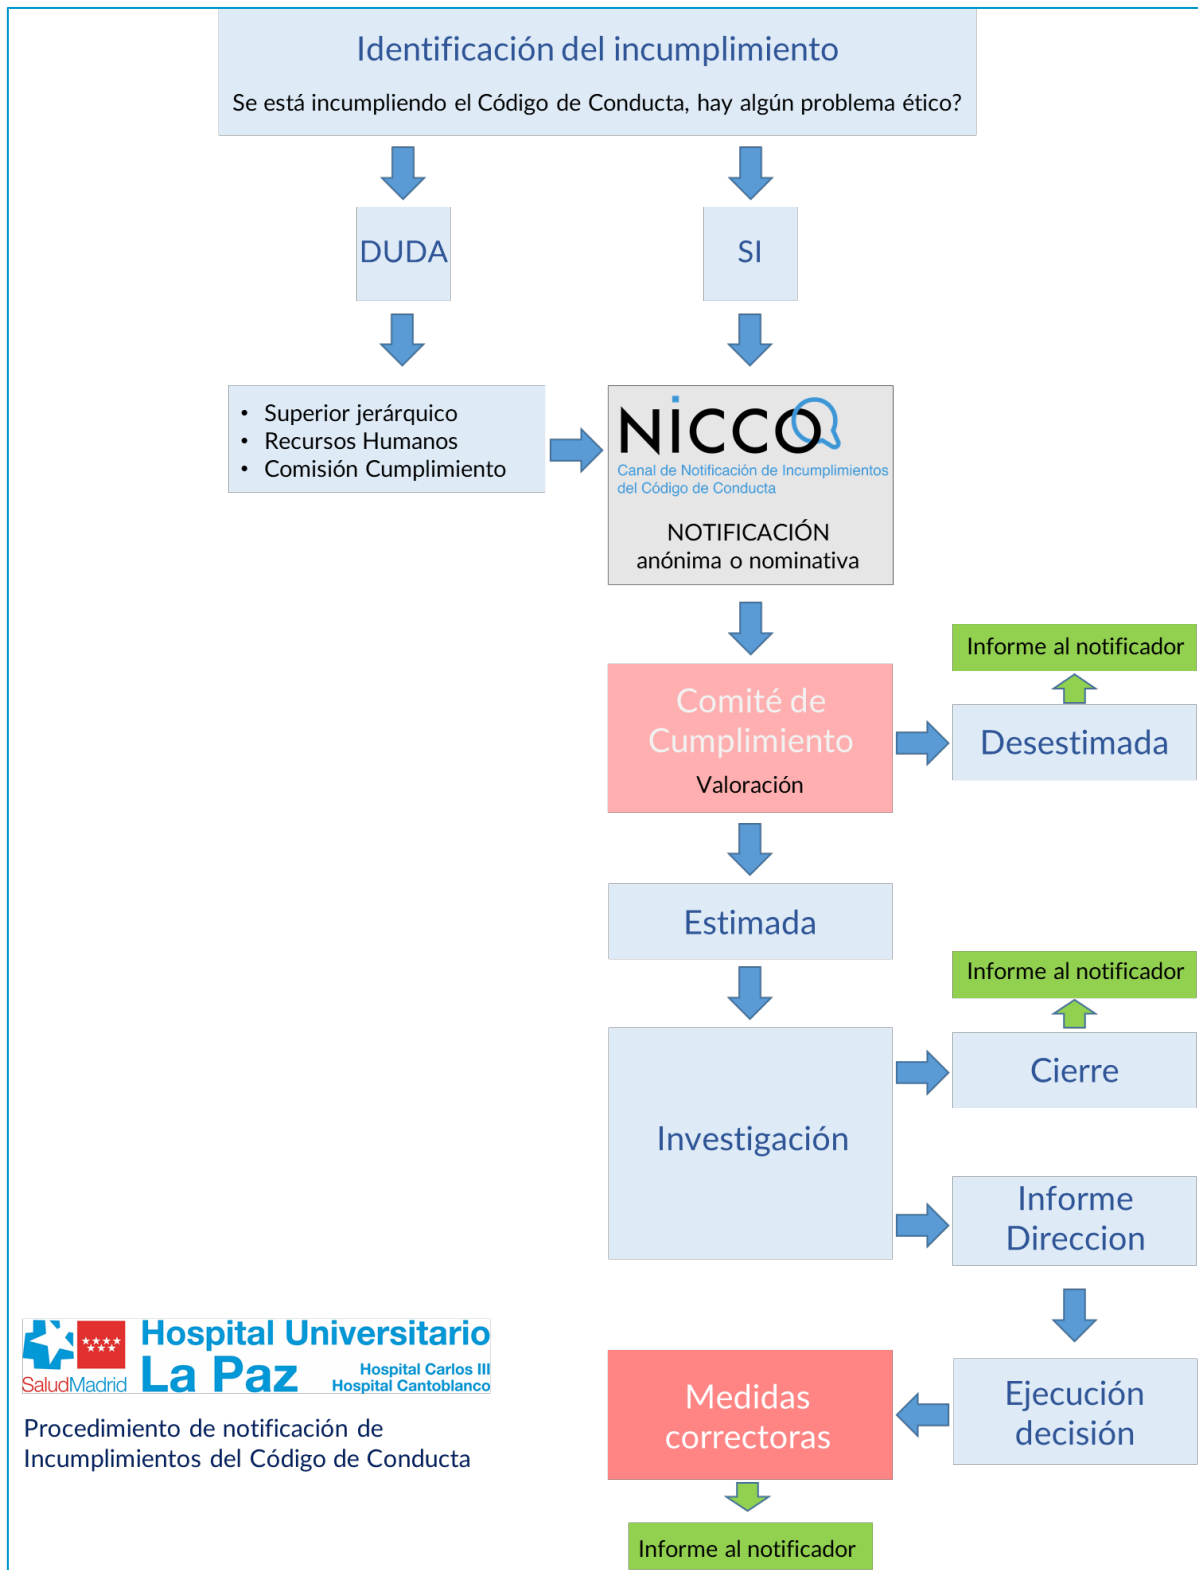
Identificación del incumplimiento

Se está incumpliendo el Código de Conducta, hay algún problema ético?

DUDA

SI

- Superior jerárquico
- Recursos Humanos
- Comisión Cumplimiento

NICCO
Canal de Notificación de Incumplimientos del Código de Conducta

NOTIFICACIÓN
anónima o nominativa

Informe al notificador

Comité de Cumplimiento
Valoración

Desestimada

Estimada

Informe al notificador

Cierre

Investigación

Informe Direccion

Ejecución decisión

Medidas correctoras

Informe al notificador

SaludMadrid
Hospital Universitario La Paz
Hospital Carlos III
Hospital Cantoblanco

Procedimiento de notificación de Incumplimientos del Código de Conducta